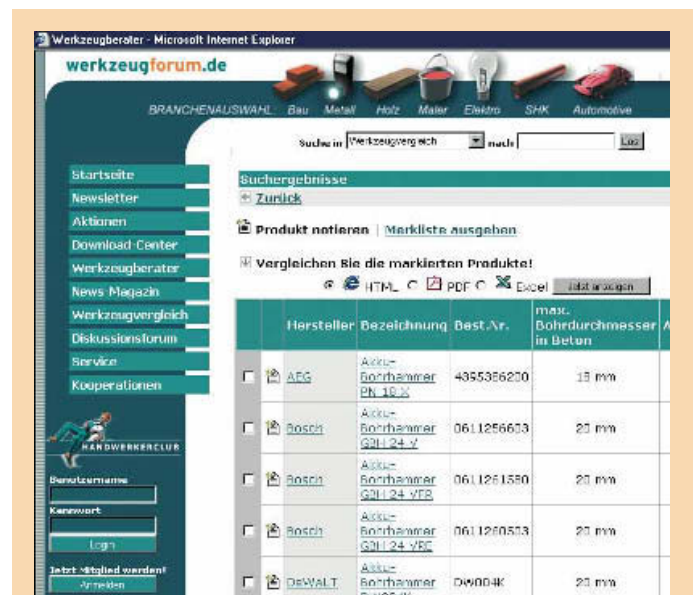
Werkzeugberater - Microsoft Internet Explorer

werkzeugforum.de

BRANCHENAUSWAHL Bau Metall Holz Maler Elektro SHK Automotive

Suche in Werkzeugvergleich nach Los!

Startseite
Newsletter
Aktionen
Download-Center
Werkzeugberater
News-Magazin
Werkzeugvergleich
Diskussionsforum
Service
Kooperationen

HANDWERKERCLUB

Benutzername
Kennwort
Login

Jetzt Mitglied werden!
Anmelden

Suchergebnisse

Zurück

Produkt notieren | Merkliste ausgeben

Vergleichen Sie die markierten Produkte!

HTML PDF Excel Jetzt anzeigen

| | | Hersteller | Bezeichnung | Best.Nr. | max. Bohrdurchmesser in Beton | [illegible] |
|---|---|---|---|---|---|---|
| ☐ | | AEG | Akku-Bohrhammer PN 18 X | 4935336220 | 18 mm | |
| ☐ | | Bosch | Akku-Bohrhammer GBH 24 V | 0611256603 | 20 mm | |
| ☐ | | Bosch | Akku-Bohrhammer GBH 24 VFR | 0611251580 | 20 mm | |
| ☐ | | Bosch | Akku-Bohrhammer GBH 24 VRE | 0611250503 | 20 mm | |
| ☐ | | DeWALT | Akku-Bohrhammer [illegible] | DW004K | 20 mm | |